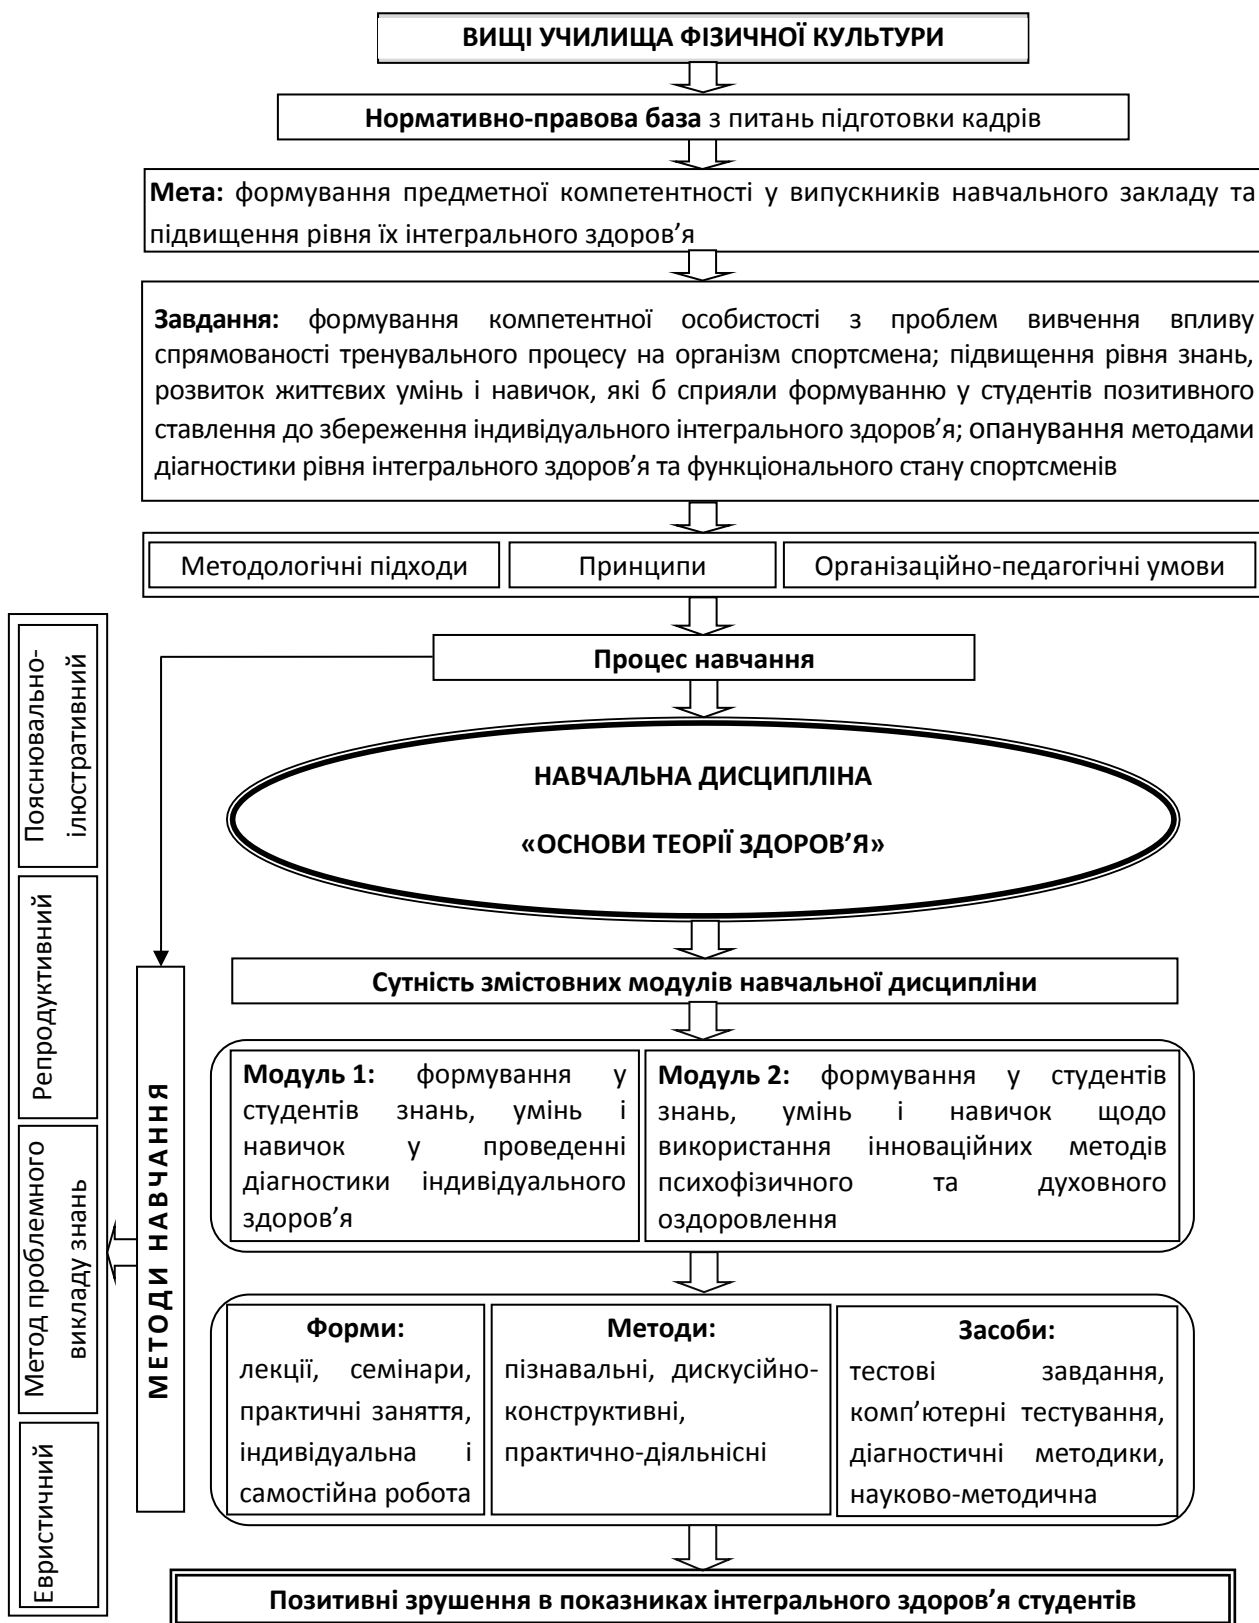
ВИЩІ УЧИЛИЩА ФІЗИЧНОЇ КУЛЬТУРИ

Нормативно-правова база з питань підготовки кадрів

Мета: формування предметної компетентності у випускників навчального закладу та підвищення рівня їх інтегрального здоров’я

Завдання: формування компетентної особистості з проблем вивчення впливу спрямованості тренувального процесу на організм спортсмена; підвищення рівня знань, розвиток життєвих умінь і навичок, які б сприяли формуванню у студентів позитивного ставлення до збереження індивідуального інтегрального здоров’я; опанування методами діагностики рівня інтегрального здоров’я та функціонального стану спортсменів

Методологічні підходи

Принципи

Організаційно-педагогічні умови

Процес навчання

НАВЧАЛЬНА ДИСЦИПЛІНА

«ОСНОВИ ТЕОРІЇ ЗДОРОВ’Я»

Сутність змістовних модулів навчальної дисципліни

Модуль 1: формування у студентів знань, умінь і навичок у проведенні діагностики індивідуального здоров’я

Модуль 2: формування у студентів знань, умінь і навичок щодо використання інноваційних методів психофізичного та духовного оздоровлення

Форми:
лекції, семінари, практичні заняття, індивідуальна і самостійна робота

Методи:
пізнавальні, дискусійно-конструктивні, практично-діяльнісні

Засоби:
тестові завдання, комп’ютерні тестування, діагностичні методики, науково-методична

Позитивні зрушення в показниках інтегрального здоров’я студентів

МЕТОДИ НАВЧАННЯ

Пояснювально-ілюстративний

Репродуктивний

Метод проблемного викладу знань

Евристичний